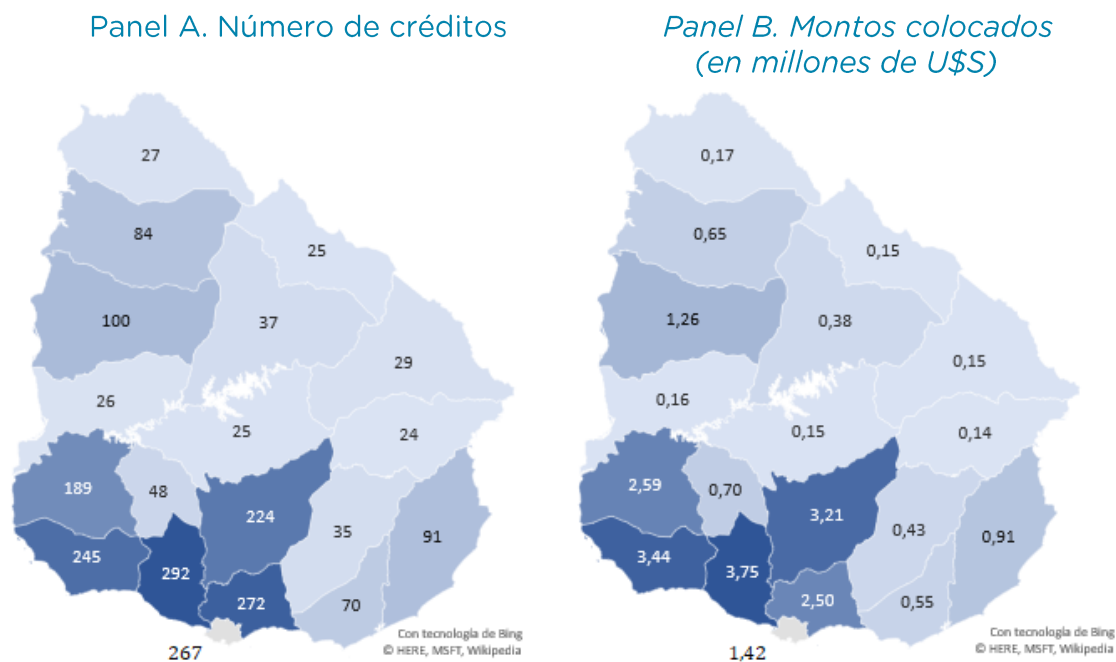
Panel A. Número de créditos

27
84
25
100
37
29
26
25
24
189
48
224
35
91
245
292
272
70
267

Con tecnología de Bing
© HERE, MSFT, Wikipedia

Panel B. Montos colocados (en millones de U$S)

0,17
0,65
0,15
1,26
0,38
0,15
0,16
0,15
0,14
2,59
0,70
3,21
0,43
0,91
3,44
3,75
2,50
0,55
1,42

Con tecnología de Bing
© HERE, MSFT, Wikipedia